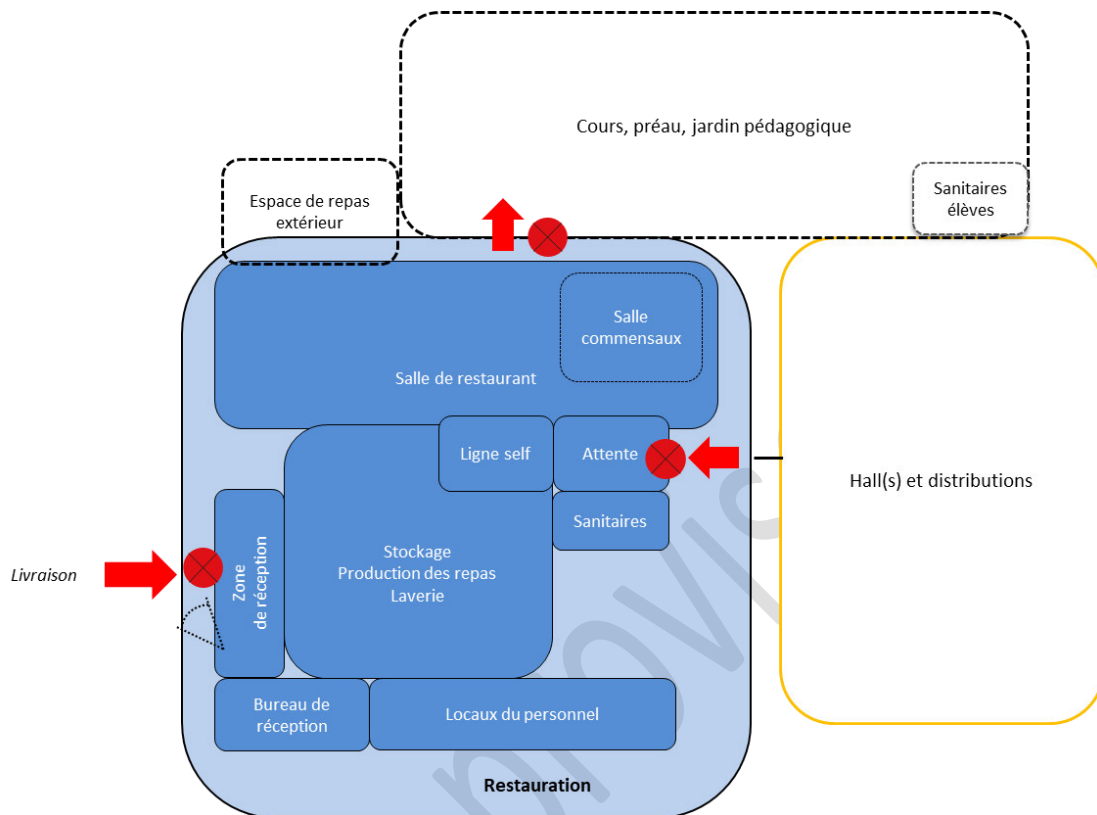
Cours, préau, jardin pédagogique

Espace de repas extérieur

Sanitaires élèves

Salle commensaux

Salle de restaurant

Ligne self

Attente

Hall(s) et distributions

Sanitaires

Livraison

Zone de réception

Stockage
Production des repas
Laverie

Bureau de réception

Locaux du personnel

Restauration